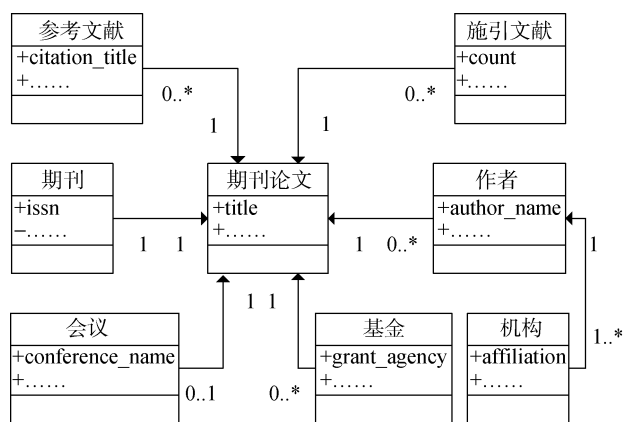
参考文献
+citation_title
+……

0..*

1

施引文献
+count
+……

0..*

1

期刊
+issn
−……

1 1

期刊论文
+title
+……

1 0..*

作者
+author_name
+……

1

1 1

会议
+conference_name
+……

0..1

基金
+grant_agency
+……

0..*

机构
+affiliation
+……

1..*